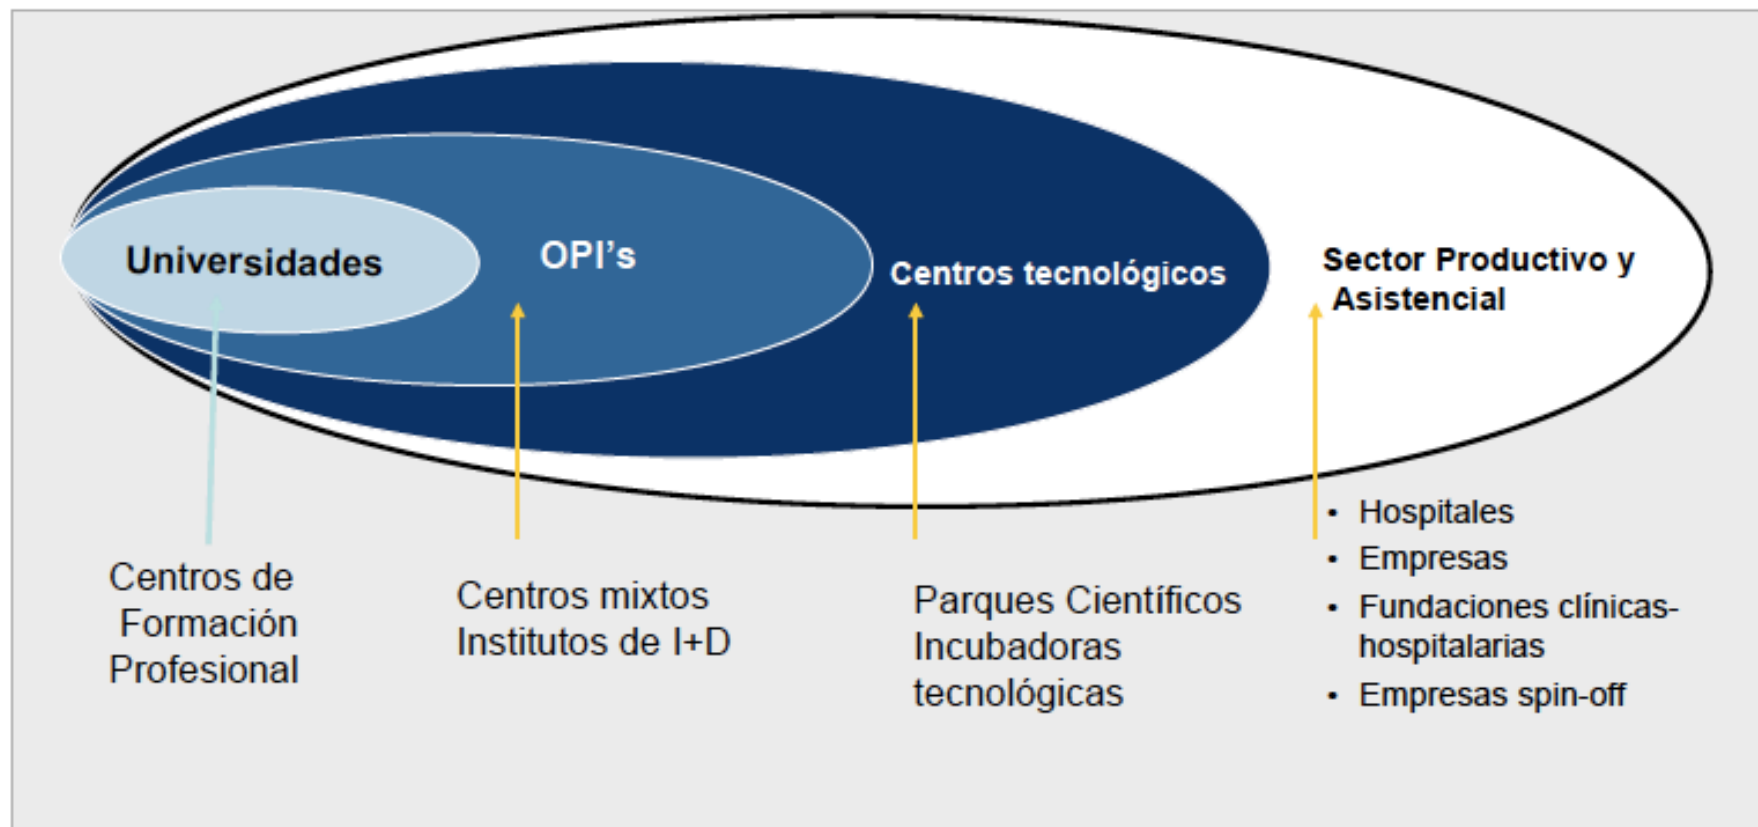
Universidades

OPI's

Centros tecnológicos

Sector Productivo y Asistencial

Centros de Formación Profesional

Centros mixtos
Institutos de I+D

Parques Científicos
Incubadoras tecnológicas

• Hospitales
• Empresas
• Fundaciones clínicas-hospitalarias
• Empresas spin-off